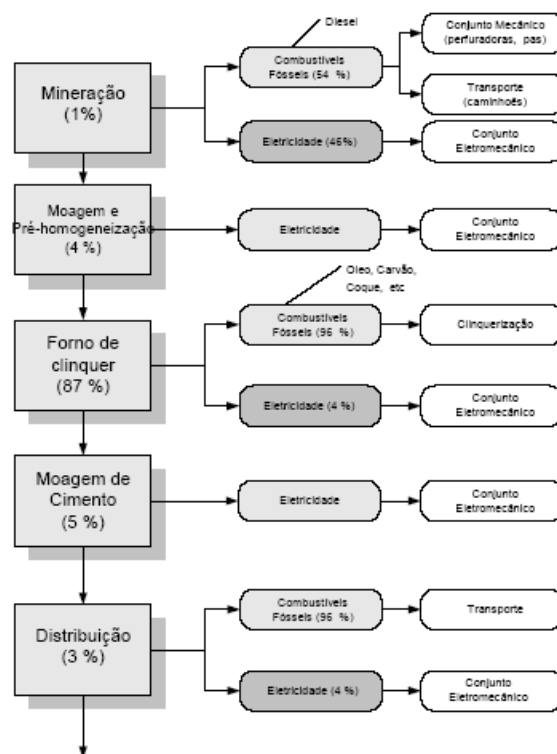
Mineração (1%)

Diesel

Combustíveis Fósseis (54 %)

Conjunto Mecânico (perfuradoras, pas)

Transporte (caminhoes)

Eletricidade (46%)

Conjunto Eletromecânico

Moagem e Pré-homogeneização (4 %)

Eletricidade

Conjunto Eletromecânico

Forno de clinquer (87 %)

Oleo, Carvão, Coque, etc

Combustíveis Fósseis (96 %)

Clinquerização

Eletricidade (4 %)

Conjunto Eletromecânico

Moagem de Cimento (5 %)

Eletricidade

Conjunto Eletromecânico

Distribuição (3 %)

Combustíveis Fósseis (96 %)

Transporte

Eletricidade (4 %)

Conjunto Eletromecânico